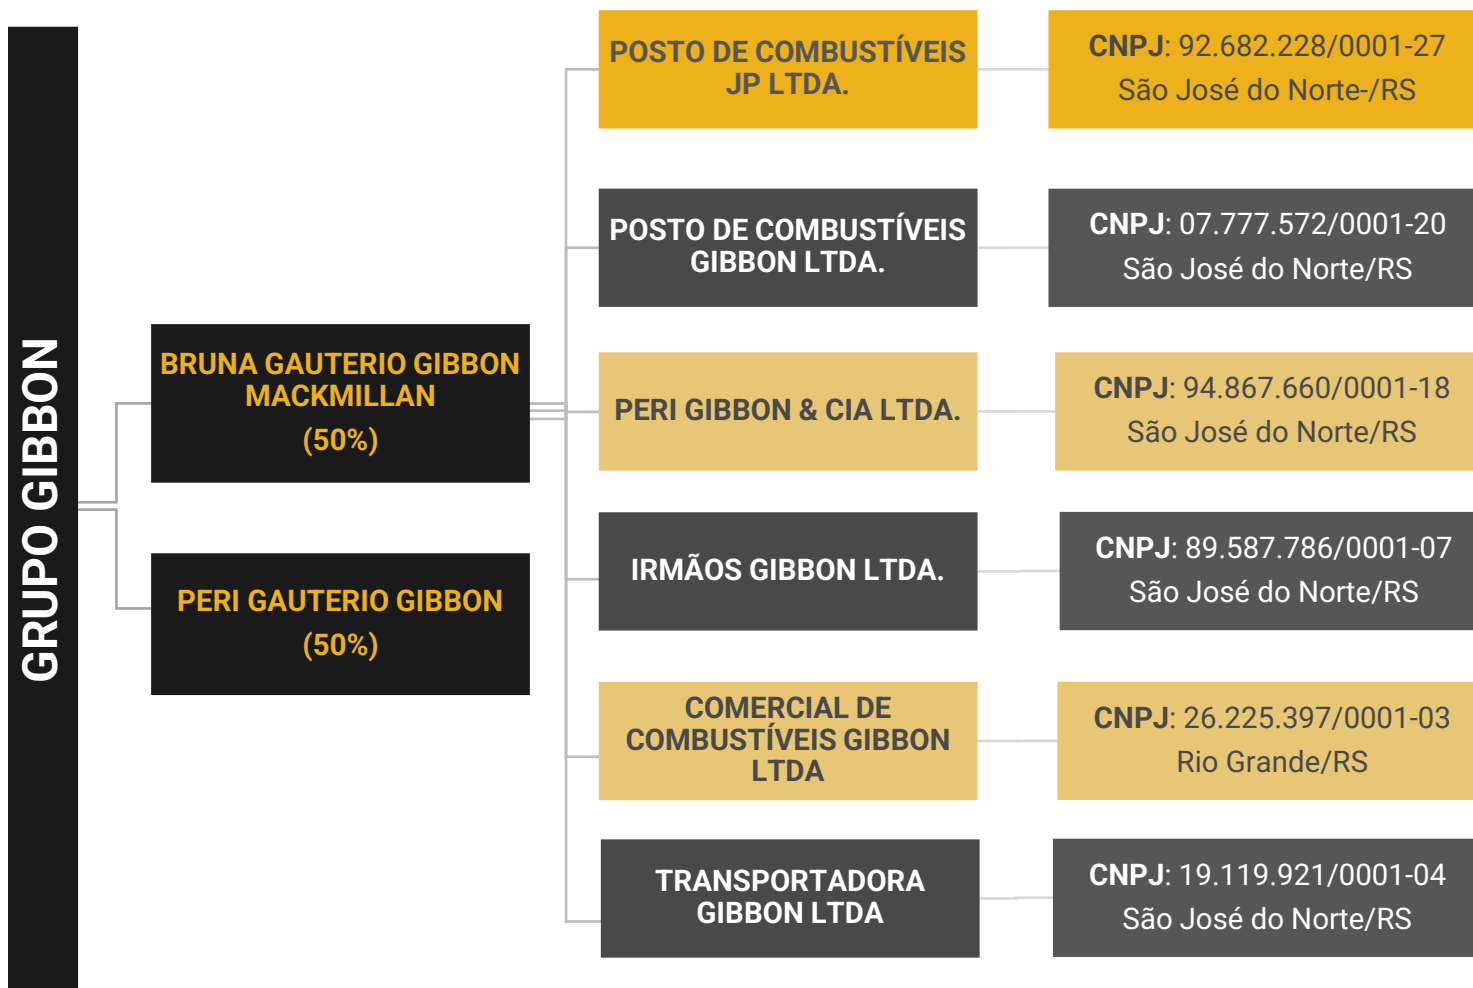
GRUPO GIBBON

BRUNA GAUTERIO GIBBON MACKMILLAN
(50%)

PERI GAUTERIO GIBBON
(50%)

POSTO DE COMBUSTÍVEIS JP LTDA.

CNPJ: 92.682.228/0001-27
São José do Norte-/RS

POSTO DE COMBUSTÍVEIS GIBBON LTDA.

CNPJ: 07.777.572/0001-20
São José do Norte/RS

PERI GIBBON & CIA LTDA.

CNPJ: 94.867.660/0001-18
São José do Norte/RS

IRMÃOS GIBBON LTDA.

CNPJ: 89.587.786/0001-07
São José do Norte/RS

COMERCIAL DE COMBUSTÍVEIS GIBBON LTDA

CNPJ: 26.225.397/0001-03
Rio Grande/RS

TRANSPORTADORA GIBBON LTDA

CNPJ: 19.119.921/0001-04
São José do Norte/RS